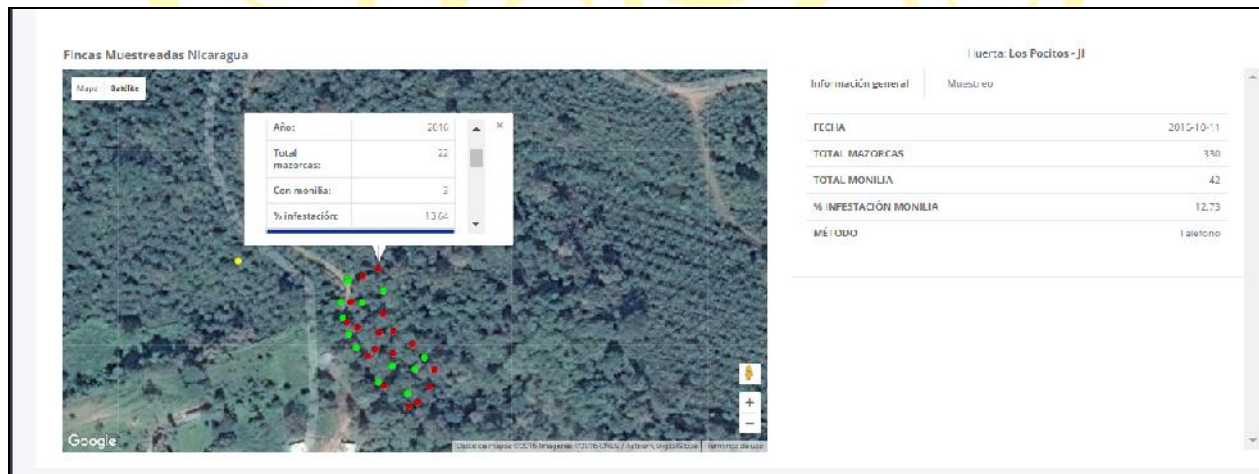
Fincas Muestreadas Nicaragua

Mapa Satélite

| Año: | 2016 |
|---|---|
| Total mazorcas: | 22 |
| Con monilia: | 3 |
| % infestación: | 13.64 |

Google

Datos del mapa ©2016 Imágenes ©2016 CNES / Astrium, DigitalGlobe Términos de uso

Huerta: Los Pocitos - JI

Información general Muestreo

| FECHA | 2016-10-11 |
|---|---|
| TOTAL MAZORCAS | 330 |
| TOTAL MONILIA | 42 |
| % INFESTACIÓN MONILIA | 12.73 |
| MÉTODO | Teléfono |